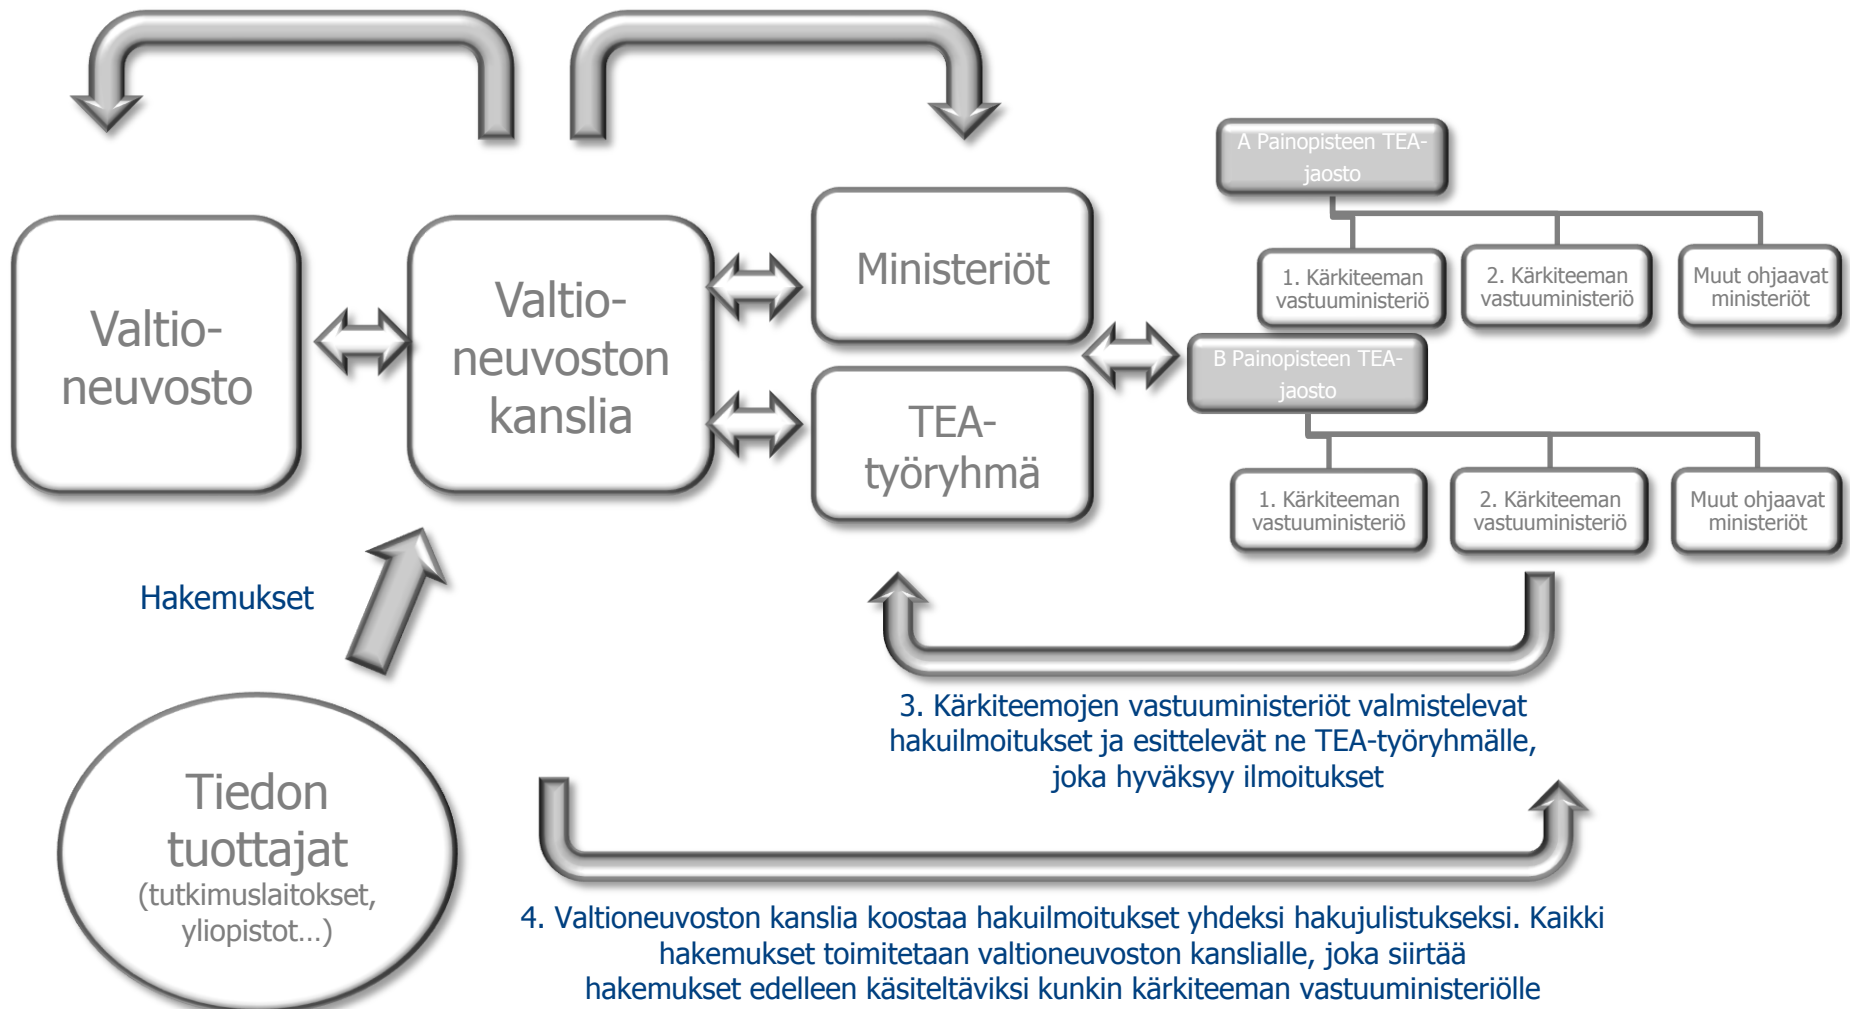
Valtioneuvosto

Valtioneuvoston kanslia

Ministeriöt

TEA-työryhmä

A Painopisteen TEA-jaosto

1. Kärkiteeman vastuuministeriö

2. Kärkiteeman vastuuministeriö

Muut ohjaavat ministeriöt

B Painopisteen TEA-jaosto

1. Kärkiteeman vastuuministeriö

2. Kärkiteeman vastuuministeriö

Muut ohjaavat ministeriöt

Hakemukset

Tiedon tuottajat (tutkimuslaitokset, yliopistot…)

3. Kärkiteemojen vastuuministeriöt valmistelevat hakuilmoitukset ja esittelevät ne TEA-työryhmälle, joka hyväksyy ilmoitukset

4. Valtioneuvoston kanslia koostaa hakuilmoitukset yhdeksi hakujulistukseksi. Kaikki hakemukset toimitetaan valtioneuvoston kanslialle, joka siirtää hakemukset edelleen käsiteltäviksi kunkin kärkiteeman vastuuministeriölle